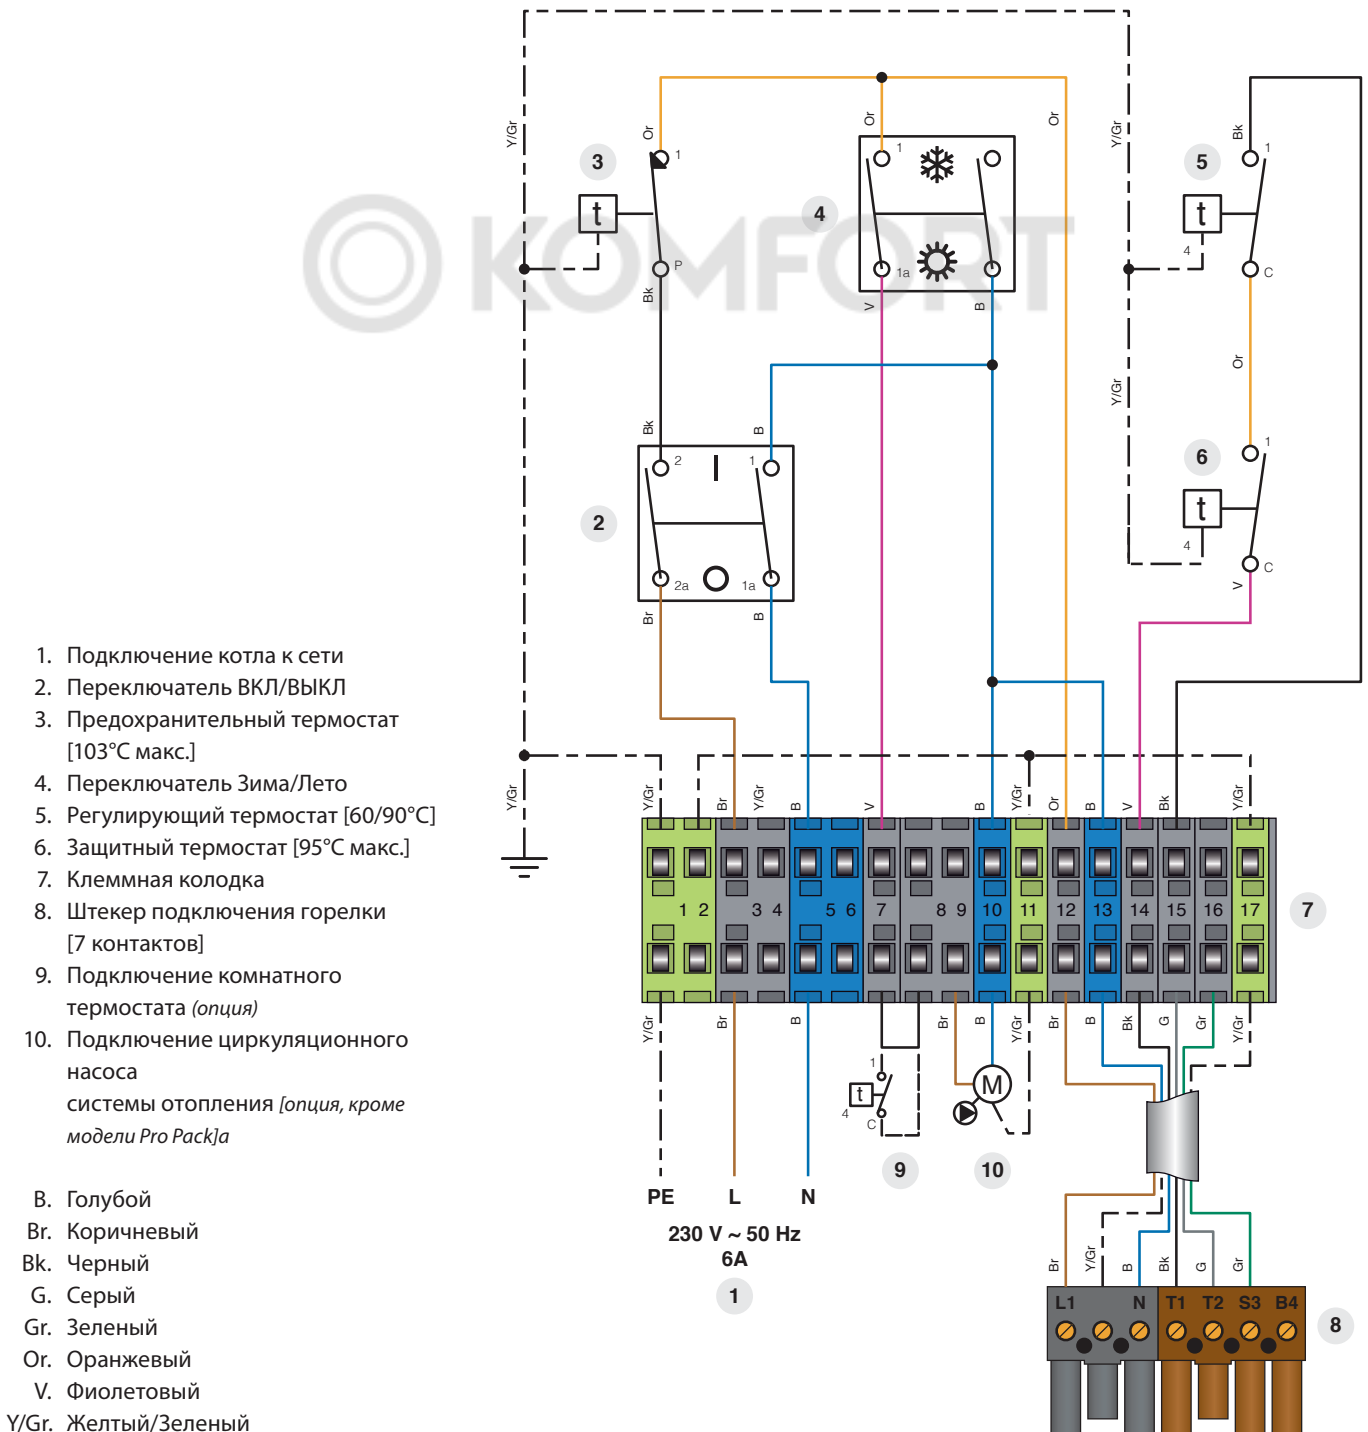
1. Подключение котла к сети
2. Переключатель ВКЛ/ВЫКЛ
3. Предохранительный термостат [103°C макс.]
4. Переключатель Зима/Лето
5. Регулирующий термостат [60/90°C]
6. Защитный термостат [95°C макс.]
7. Клеммная колодка
8. Штекер подключения горелки [7 контактов]
9. Подключение комнатного термостата *(опция)*
10. Подключение циркуляционного насоса системы отопления *[опция, кроме модели Pro Pack]a*

B. Голубой
Br. Коричневый
Bk. Черный
G. Серый
Gr. Зеленый
Or. Оранжевый
V. Фиолетовый
Y/Gr. Желтый/Зеленый

KOMFORT

Y/Gr
Or
1
3
t
P
Bk
Or
1
4
1a
V
B
Or
Y/Gr
Bk
1
5
t
4
C
Or
Y/Gr
1
6
t
4
C
V
Bk
B
2
1
2
I
2a
O
1a
Br
B

Y/Gr
Y/Gr
Br
Y/Gr
B
V
B
Y/Gr
Or
B
V
Bk
Y/Gr

1 2
3 4
5 6
7
8 9
10
11
12
13
14
15
16
17
7

Y/Gr
Br
B
Br
B
Y/Gr
Br
B
Bk
G
Gr
Y/Gr

1
t
4
C
M
9
10

PE
L
N
230 V ~ 50 Hz
6A
1

Br
Y/Gr
B
Bk
G
Gr
L1
N
T1
T2
S3
B4
8